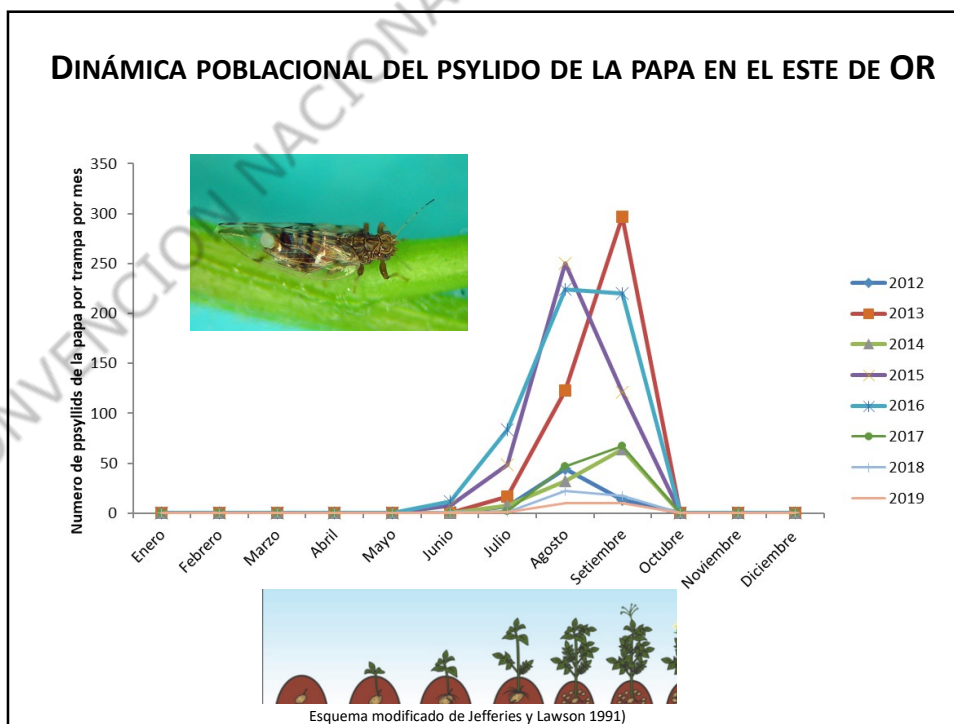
DINÁMICA POBLACIONAL DEL PSYLIDO DE LA PAPA EN EL ESTE DE OR

CONVENCION NACIONAL

Numero de ppsyllids de la papa por trampa por mes

350
300
250
200
150
100
50
0

Enero
Febrero
Marzo
Abril
Mayo
Junio
Julio
Agosto
Setiembre
Octubre
Noviembre
Diciembre

2012
2013
2014
2015
2016
2017
2018
2019

Esquema modificado de Jefferies y Lawson 1991)